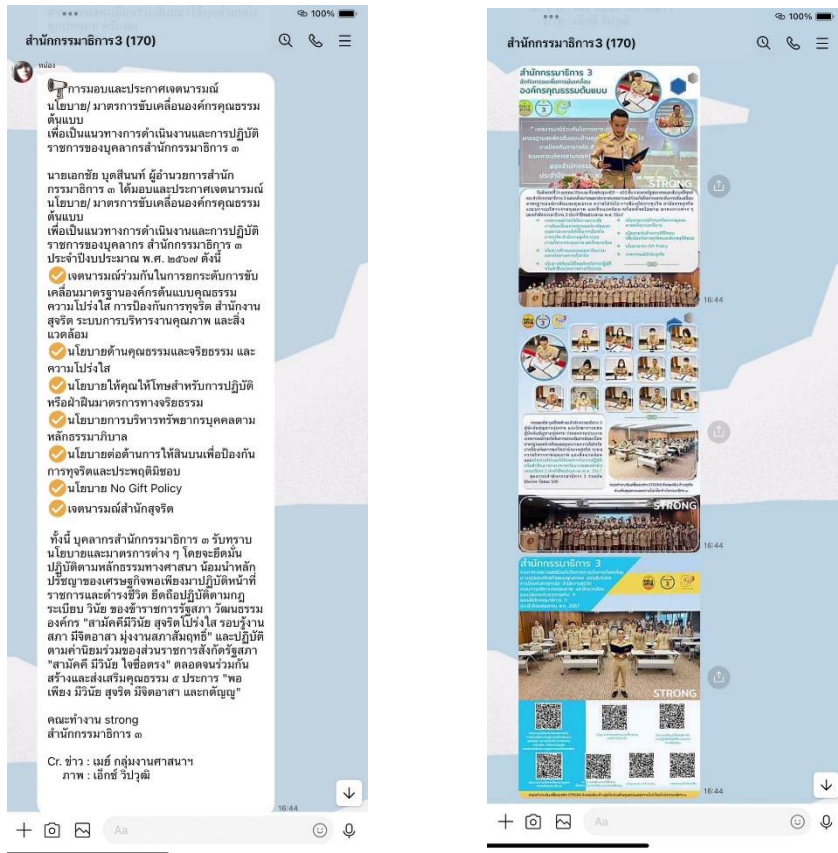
100%

สำนักกรรมาธิการ3 (170)

หน่อง

การมอบและประกาศเจตนารมณ์ นโยบาย/ มาตรการขับเคลื่อนองค์กรคุณธรรมต้นแบบ เพื่อเป็นแนวทางการดำเนินงานและการปฏิบัติราชการของบุคลากรสำนักกรรมาธิการ ๓

นายเอกชัย บุตรสินทร์ ผู้อำนวยการสำนักกรรมาธิการ ๓ ได้มอบและประกาศเจตนารมณ์ นโยบาย/ มาตรการขับเคลื่อนองค์กรคุณธรรมต้นแบบ เพื่อเป็นแนวทางการดำเนินงานและการปฏิบัติราชการของบุคลากร สำนักกรรมาธิการ ๓ ประจำปีงบประมาณ พ.ศ. ๒๕๖๗ ดังนี้
เจตนารมณ์ร่วมกันในการยกระดับการขับเคลื่อนมาตรฐานองค์กรต้นแบบคุณธรรม ความโปร่งใส การป้องกันการทุจริต สำนักงานสุจริต ระบบการบริหารงานคุณภาพ และสิ่งแวดล้อม
นโยบายด้านคุณธรรมและจริยธรรม และความโปร่งใส
นโยบายให้คุณให้โทษสำหรับการปฏิบัติหรือฝ่าฝืนมาตรการทางจริยธรรม
นโยบายการบริหารทรัพยากรบุคคลตามหลักธรรมาภิบาล
นโยบายต่อต้านการให้สินบนเพื่อป้องกันการทุจริตและประพฤติมิชอบ
นโยบาย No Gift Policy
เจตนารมณ์สำนักสุจริต

ทั้งนี้ บุคลากรสำนักกรรมาธิการ ๓ รับทราบนโยบายและมาตรการต่าง ๆ โดยจะยึดมั่นปฏิบัติตามหลักธรรมทางศาสนา น้อมนำหลักปรัชญาของเศรษฐกิจพอเพียงมาปฏิบัติหน้าที่ราชการและดำรงชีวิต ยึดถือปฏิบัติตามกฎ ระเบียบ วินัย ของข้าราชการรัฐสภา วัฒนธรรมองค์กร "สามัคคีมีวินัย สุจริตโปร่งใส รอบรู้งานสภา มีจิตอาสา มุ่งงานสภาสัมฤทธิ์" และปฏิบัติตามค่านิยมร่วมของส่วนราชการสังกัดรัฐสภา "สามัคคี มีวินัย ใจซื่อตรง" ตลอดจนร่วมกันสร้างและส่งเสริมคุณธรรม ๕ ประการ "พอเพียง มีวินัย สุจริต มีจิตอาสา และกตัญญู"

คณะทำงาน strong
สำนักกรรมาธิการ ๓

Cr. ข่าว : เมย์ กลุ่มงานศาสนาฯ
ภาพ : เอ็กซ์ วิปวุฒิ

16:44

Aa

100%

สำนักกรรมาธิการ3 (170)

สำนักกรรมาธิการ 3
องค์กรคุณธรรมต้นแบบ

STRONG

16:44

STRONG

16:44

สำนักกรรมาธิการ 3

STRONG

16:44

Aa